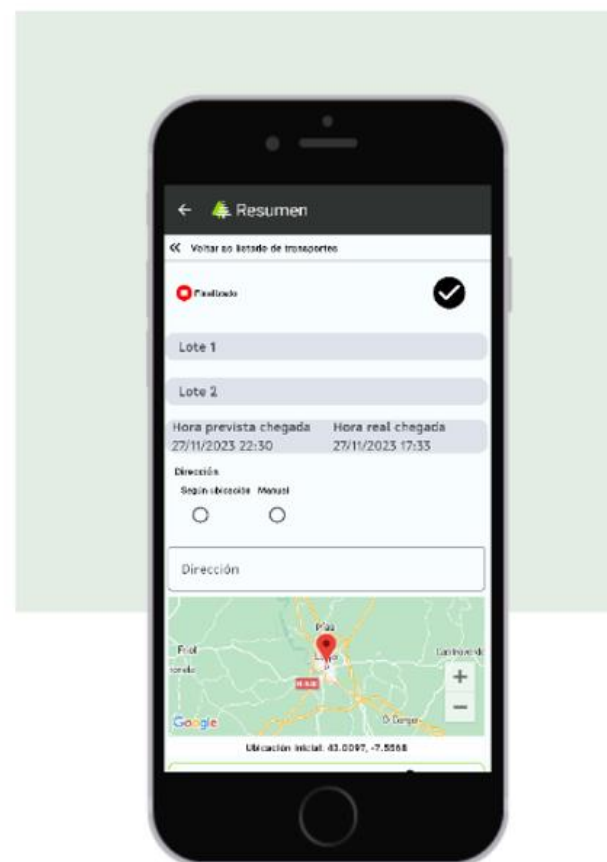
← Resumen

« Voltar ao listado de transportes

Finalizado

Lote 1

Lote 2

Hora prevista chegada 27/11/2023 22:30

Hora real chegada 27/11/2023 17:33

Dirección

Según ubicación Manual

Dirección

Pías

Friol

Castroverde

Google

O Corgo

+

−

Ubicación inicial: 43.0097, -7.5568